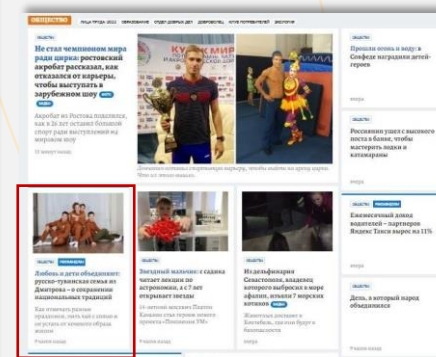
ОБЩЕСТВО

Не стал чемпионом мира ради цирка: ростовский акробат рассказал, как отказался от карьеры, чтобы выступать в зарубежном шоу

Акробат из Ростова пояснил, как в 16 лет оставил большой спорт ради выступлений на мировом шоу

10 минут назад

КУБОК МИРА

ОБЩЕСТВО

Прошли огонь и воду: в Сочи наградили детей-героев

вчера

Россиянин ушел с высокого поста в банке, чтобы мастерить лодки и катамараны

ОБЩЕСТВО

Ежемесячный доход водителей – партнеров Яндекс Такси вырос на 11%

ОБЩЕСТВО

День, в который народ объединился

вчера

ОБЩЕСТВО

Любовь к детям объединяет: русско-тувинская семья из Дмитрова – о сохранении национальных традиций

Звездный мальчик: с задачей читает лекции по астрономии, а в 7 лет открывает звезды

Из дельфинария Севастополя, владелец которого выброшен в море, офалин, показан 7 морских котиков

вчера

вчера

вчера